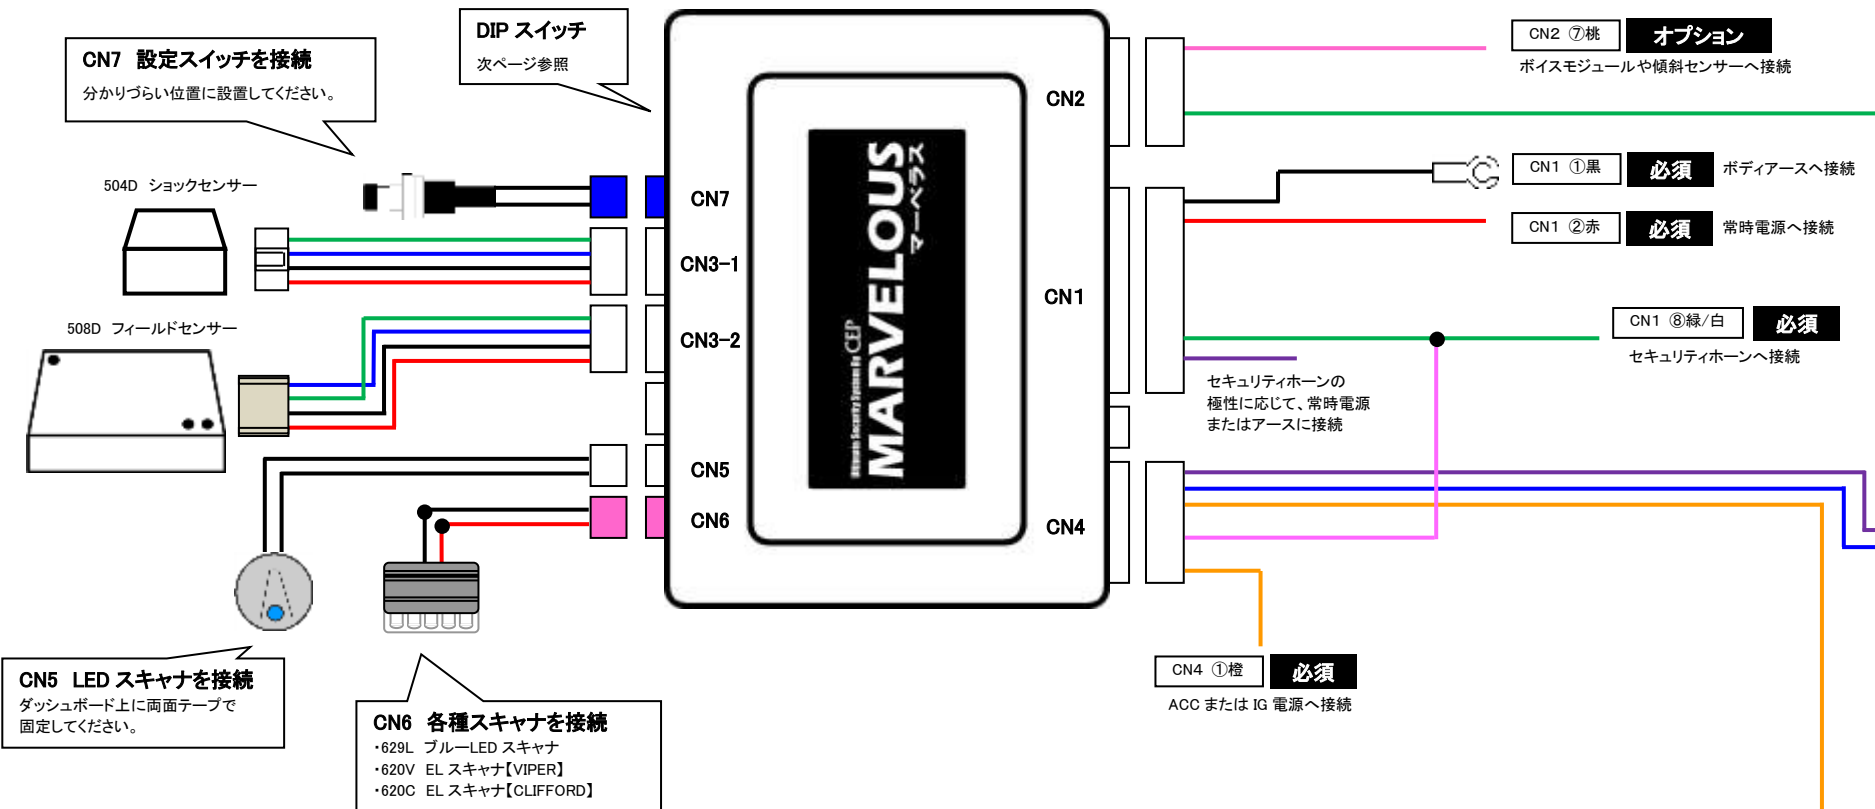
CN7 設定スイッチを接続
分かりづらい位置に設置してください。

DIP スイッチ
次ページ参照

504D ショックセンサー

508D フィールドセンサー

CN7
CN3−1
CN3−2
CN5
CN6

MARVELOUS
マーベラス
Ultimate Security System by CEP

CN2
CN1
CN4

CN2 ⑦桃 オプション
ボイスモジュールや傾斜センサーへ接続

CN1 ①黒 必須 ボディアースへ接続

CN1 ②赤 必須 常時電源へ接続

CN1 ⑧緑/白 必須
セキュリティホーンへ接続

セキュリティホーンの極性に応じて、常時電源またはアースに接続

CN4 ①橙 必須
ACC または IG 電源へ接続

CN5 LED スキャナを接続
ダッシュボード上に両面テープで固定してください。

CN6 各種スキャナを接続
・629L ブルーLED スキャナ
・620V EL スキャナ【VIPER】
・620C EL スキャナ【CLIFFORD】